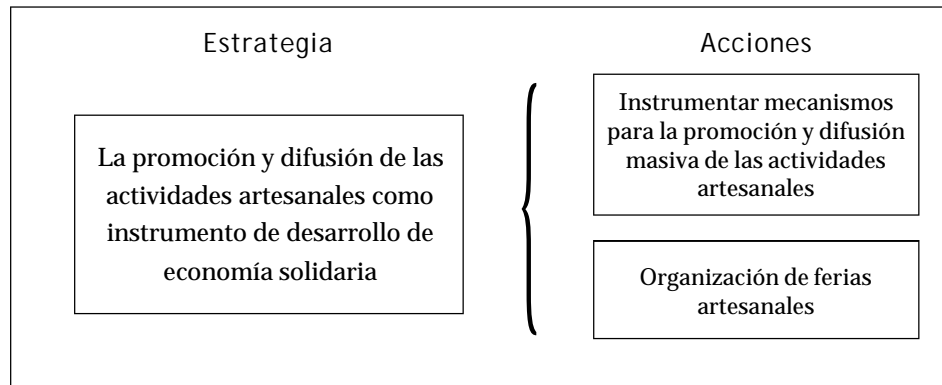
Estrategia

Acciones

La promoción y difusión de las actividades artesanales como instrumento de desarrollo de economía solidaria

Instrumentar mecanismos para la promoción y difusión masiva de las actividades artesanales

Organización de ferias artesanales